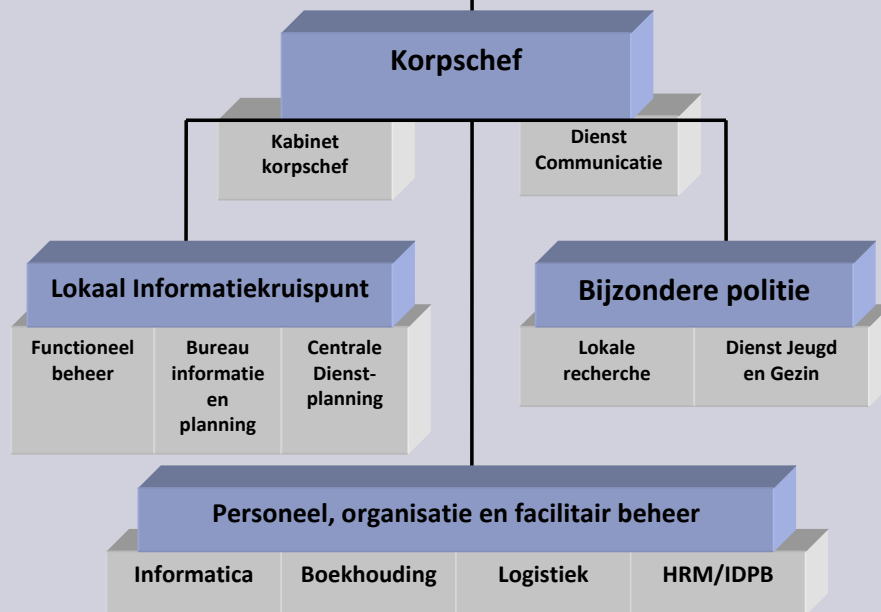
Korpschef

Kabinet korpschef

Dienst Communicatie

Lokaal Informatiekruispunt

Functioneel beheer

Bureau informatie en planning

Centrale Dienstplanning

Bijzondere politie

Lokale recherche

Dienst Jeugd en Gezin

Personeel, organisatie en facilitair beheer

Informatica

Boekhouding

Logistiek

HRM/IDPB